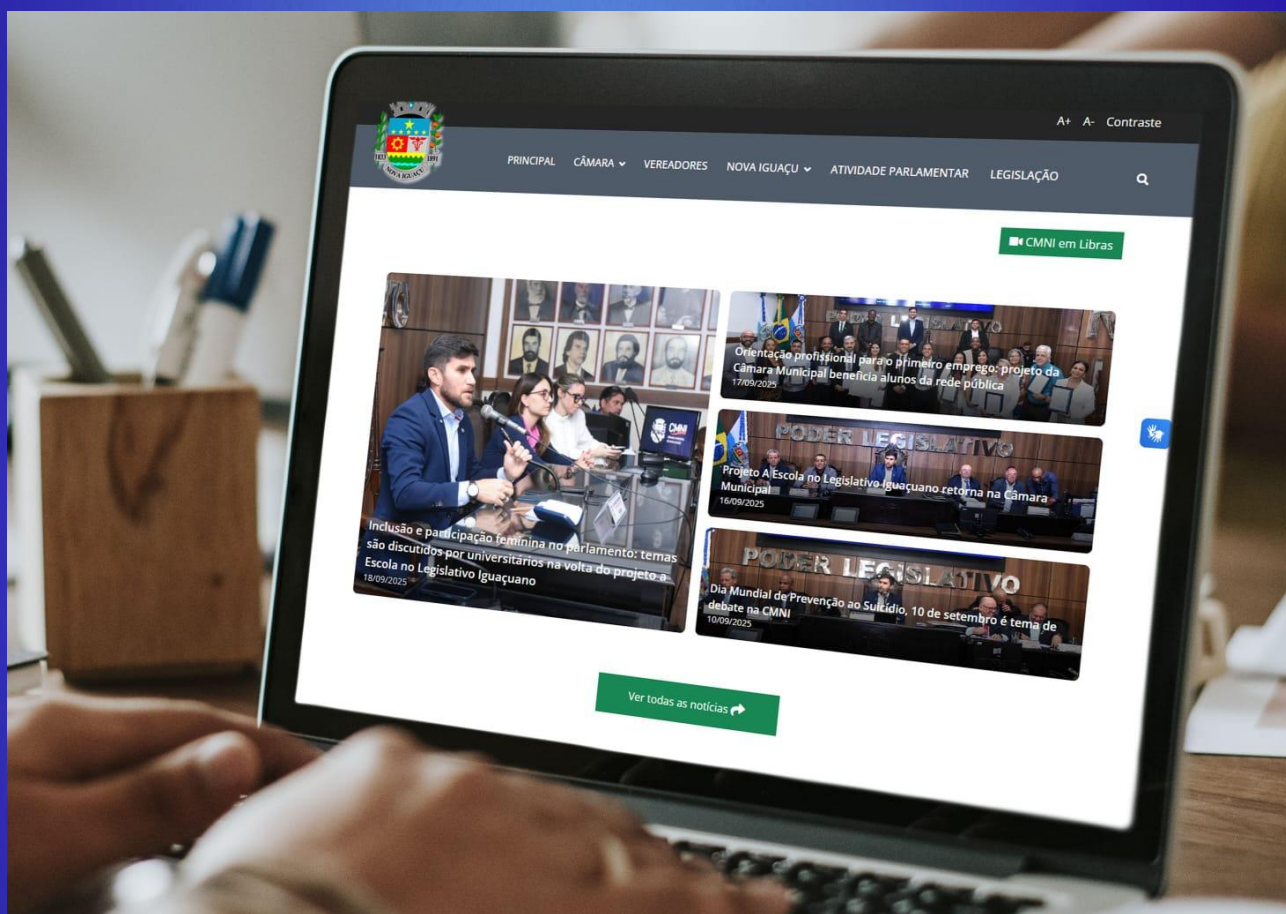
A+ A- Contraste

1833 1891 NOVA IGUAÇU

PRINCIPAL CÂMARA VEREADORES NOVA IGUAÇU ATIVIDADE PARLAMENTAR LEGISLAÇÃO

CMNI em Libras

Inclusão e participação feminina no parlamento: temas são discutidos por universitários na volta do projeto a Escola no Legislativo Iguaçuano
18/09/2025

Orientação profissional para o primeiro emprego: projeto da Câmara Municipal beneficia alunos da rede pública
17/09/2025

PODER LEGISLATIVO

Projeto A Escola no Legislativo Iguaçuano retorna na Câmara Municipal
16/09/2025

PODER LEGISLATIVO

Dia Mundial de Prevenção ao Suicídio, 10 de setembro é tema de debate na CMNI
10/09/2025

Ver todas as notícias